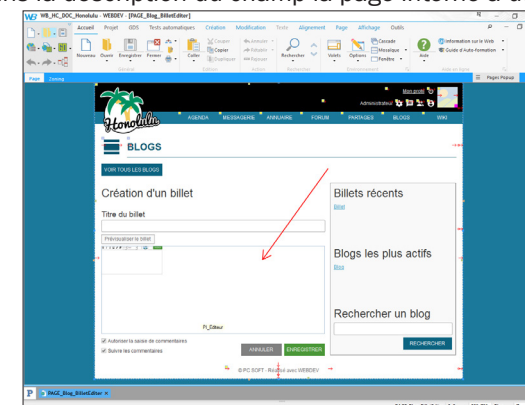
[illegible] la description du champ la page interne a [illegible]

WB_HC_DOC_Honolulu - WEBDEV - [PAGE_Blog_BilletEditor]

Accueil Projet GDS Tests automatiques Code Création Modification Texte Alignement Page Affichage Outils

Nouveau Ouvrir Enregistrer Fermer Coller Couper Copier Annuler Rétablir Rechercher Volets Options Cascade Mosaïque Fenêtres Aide Information sur la Web Guide d'Auto-formation

Général Edition Rechercher Environnement Aide en ligne

Page Zoning Pages Popup

Mon profil Administrateur

Honolulu

AGENDA MESSAGERIE ANNUAIRE FORUM PARTAGES BLOGS WIKI

BLOGS

VOIR TOUS LES BLOGS

Création d'un billet

Titre du billet

Prévisualiser le billet

PI_Editeur

Autoriser la saisie de commentaires

Suivre les commentaires

ANNULER ENREGISTRER

Billets récents

Billet

Blogs les plus actifs

Blog

Rechercher un blog

RECHERCHER

© PC SOFT - Réalisé avec WEBDEV

PAGE_Blog_BilletEditor